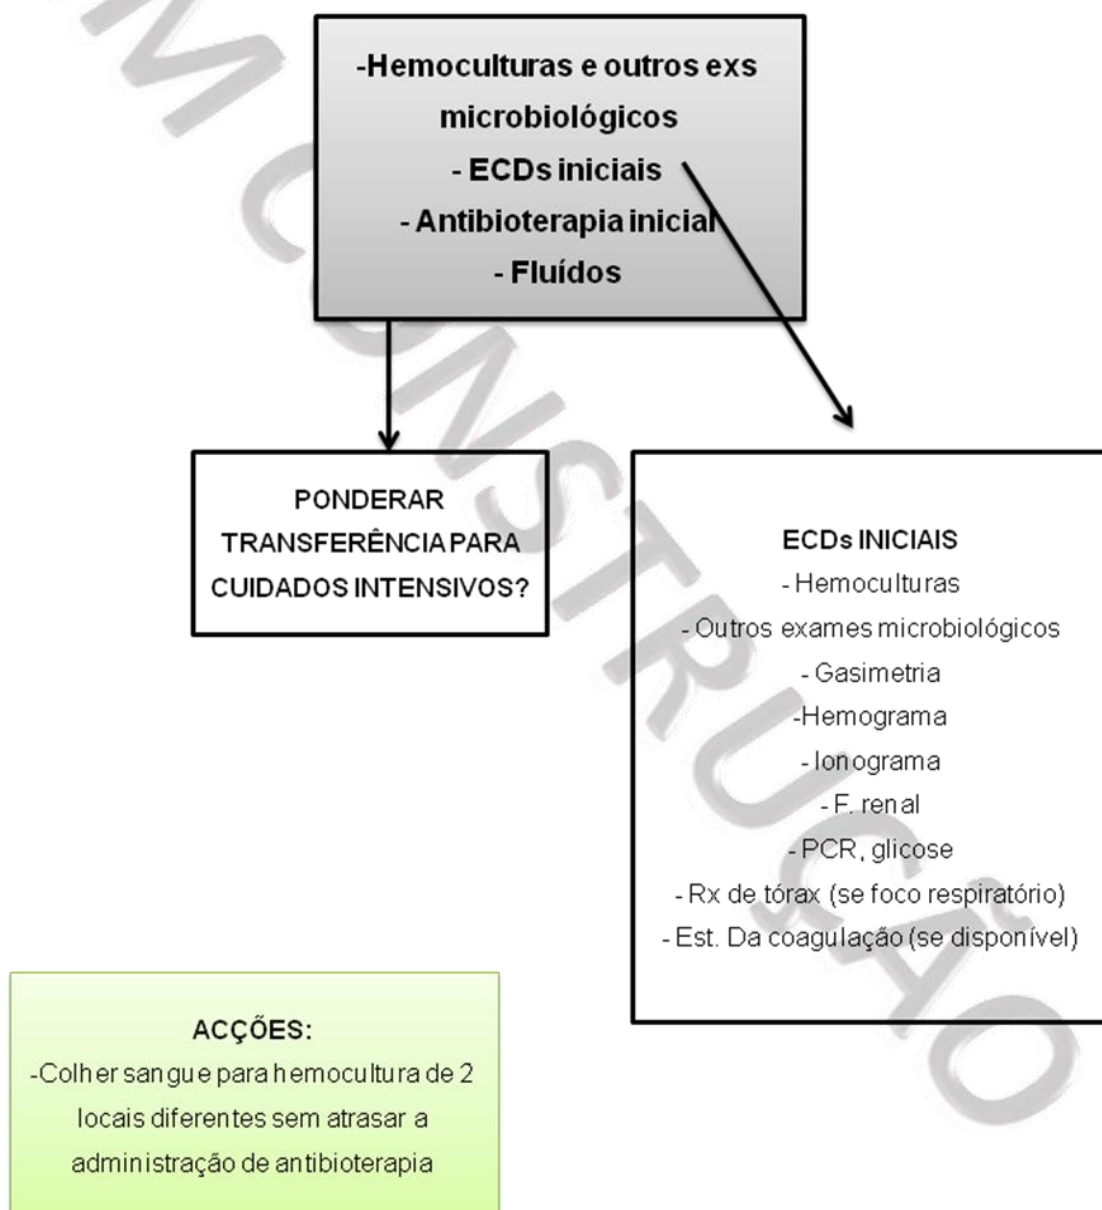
-Hemoculturas e outros exs microbiológicos
- ECDs iniciais
- Antibioterapia inicial
- Fluídos

PONDERAR TRANSFERÊNCIA PARA CUIDADOS INTENSIVOS?

ECDs INICIAIS
- Hemoculturas
- Outros exames microbiológicos
- Gasimetria
-Hemograma
- Ionograma
- F. renal
- PCR, glicose
- Rx de tórax (se foco respiratório)
- Est. Da coagulação (se disponível)

ACÇÕES:
-Colher sangue para hemocultura de 2 locais diferentes sem atrasar a administração de antibioterapia

EM CONSTRUÇÃO